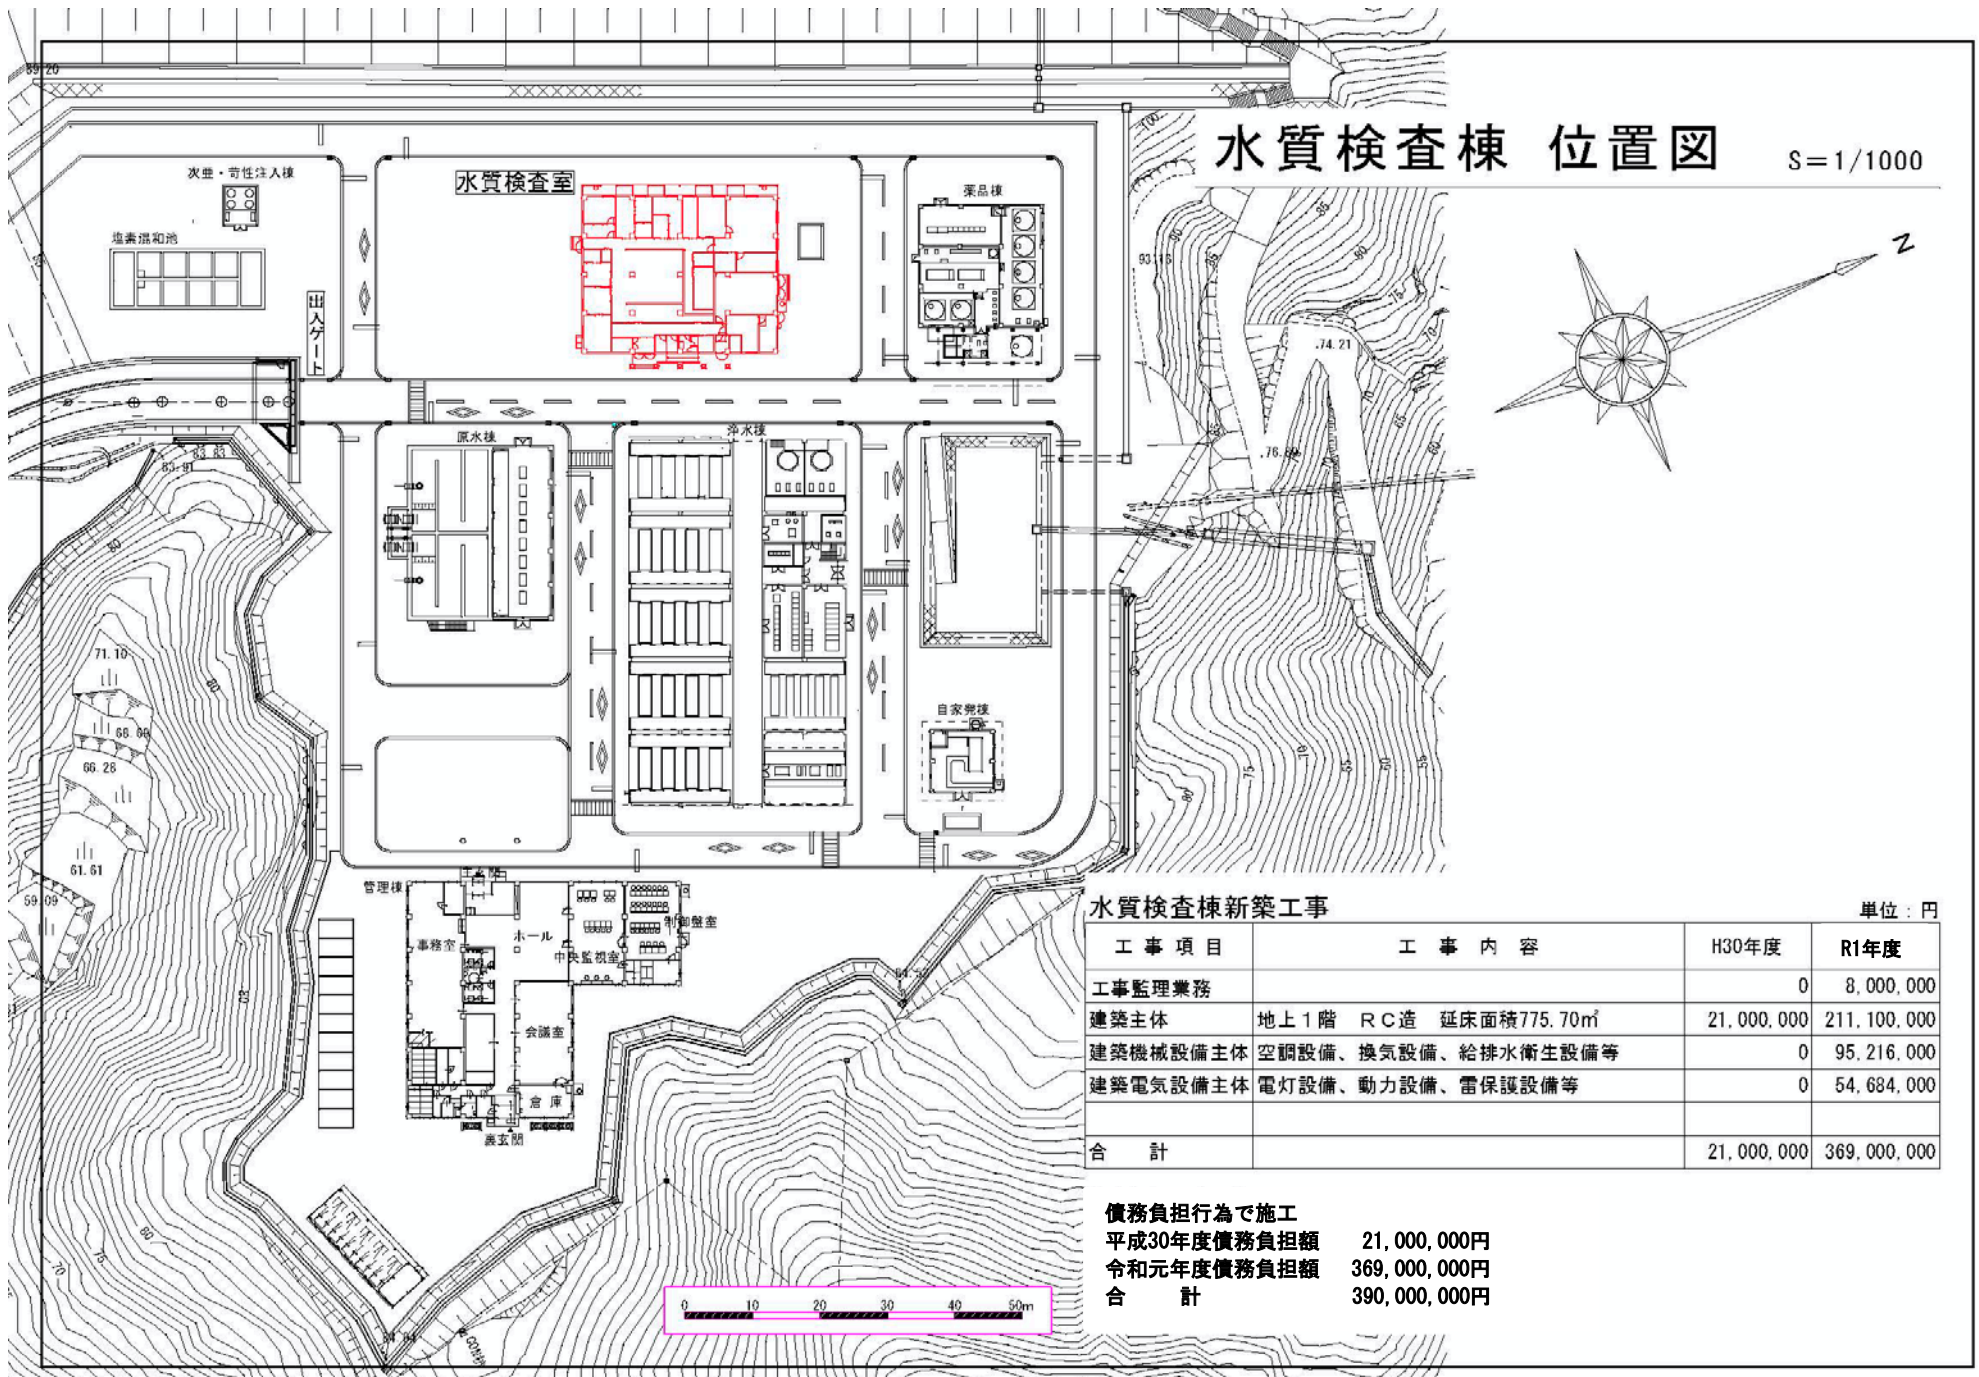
水質検査棟 位置図

S＝1/1000

N

次亜・苛性注入棟

塩素混和池

出入ゲート

水質検査室

薬品棟

原水棟

浄水棟

自家発棟

管理棟

事務室

ホール

中央監視室

制御盤室

会議室

倉庫

裏玄関

71.10

68.68

66.28

61.61

59.09

74.21

76.69

0 10 20 30 40 50m

水質検査棟新築工事

単位：円

| 工事項目 | 工事内容 | H30年度 | R1年度 |
|---|---|---|---|
| 工事監理業務 | | 0 | 8,000,000 |
| 建築主体 | 地上１階 ＲＣ造 延床面積775.70㎡ | 21,000,000 | 211,100,000 |
| 建築機械設備主体 | 空調設備、換気設備、給排水衛生設備等 | 0 | 95,216,000 |
| 建築電気設備主体 | 電灯設備、動力設備、雷保護設備等 | 0 | 54,684,000 |
| | | | |
| 合 計 | | 21,000,000 | 369,000,000 |

債務負担行為で施工
平成30年度債務負担額 21,000,000円
令和元年度債務負担額 369,000,000円
合 計 390,000,000円